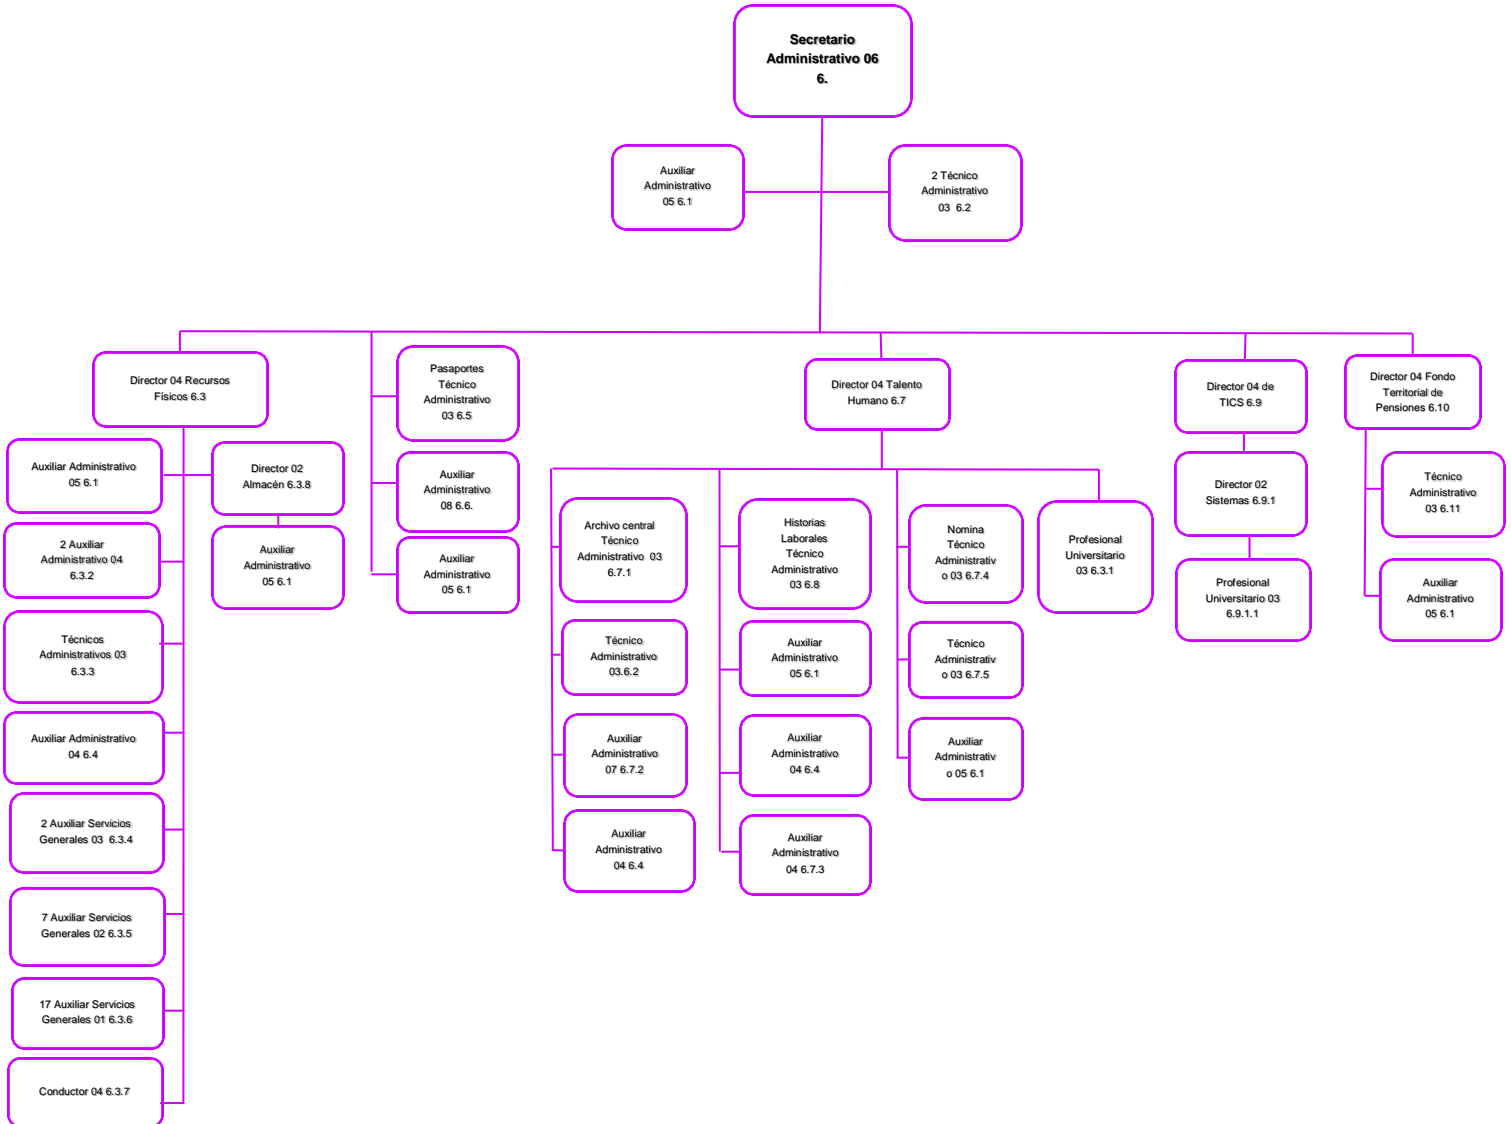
Secretario Administrativo 06 6.

Auxiliar Administrativo 05 6.1

2 Técnico Administrativo 03 6.2

Director 04 Recursos Físicos 6.3

Auxiliar Administrativo 05 6.1

2 Auxiliar Administrativo 04 6.3.2

Técnicos Administrativos 03 6.3.3

Auxiliar Administrativo 04 6.4

2 Auxiliar Servicios Generales 03 6.3.4

7 Auxiliar Servicios Generales 02 6.3.5

17 Auxiliar Servicios Generales 01 6.3.6

Conductor 04 6.3.7

Director 02 Almacén 6.3.8

Auxiliar Administrativo 05 6.1

Pasaportes Técnico Administrativo 03 6.5

Auxiliar Administrativo 08 6.6.

Auxiliar Administrativo 05 6.1

Director 04 Talento Humano 6.7

Archivo central Técnico Administrativo 03 6.7.1

Técnico Administrativo 03.6.2

Auxiliar Administrativo 07 6.7.2

Auxiliar Administrativo 04 6.4

Historias Laborales Técnico Administrativo 03 6.8

Auxiliar Administrativo 05 6.1

Auxiliar Administrativo 04 6.4

Auxiliar Administrativo 04 6.7.3

Nomina Técnico Administrativo 03 6.7.4

Técnico Administrativo 03 6.7.5

Auxiliar Administrativo 05 6.1

Profesional Universitario 03 6.3.1

Director 04 de TICS 6.9

Director 02 Sistemas 6.9.1

Profesional Universitario 03 6.9.1.1

Director 04 Fondo Territorial de Pensiones 6.10

Técnico Administrativo 03 6.11

Auxiliar Administrativo 05 6.1